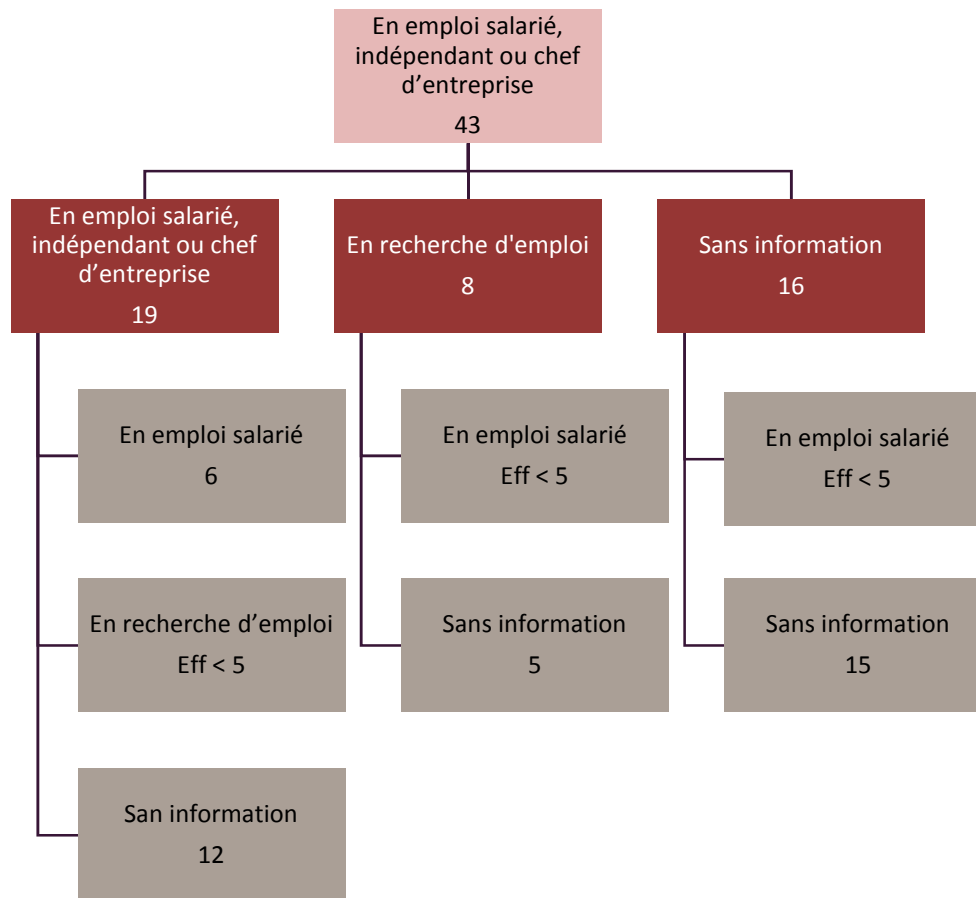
En emploi salarié, indépendant ou chef d’entreprise
43

En emploi salarié, indépendant ou chef d’entreprise
19

En emploi salarié
6

En recherche d’emploi
Eff < 5

San information
12

En recherche d'emploi
8

En emploi salarié
Eff < 5

Sans information
5

Sans information
16

En emploi salarié
Eff < 5

Sans information
15